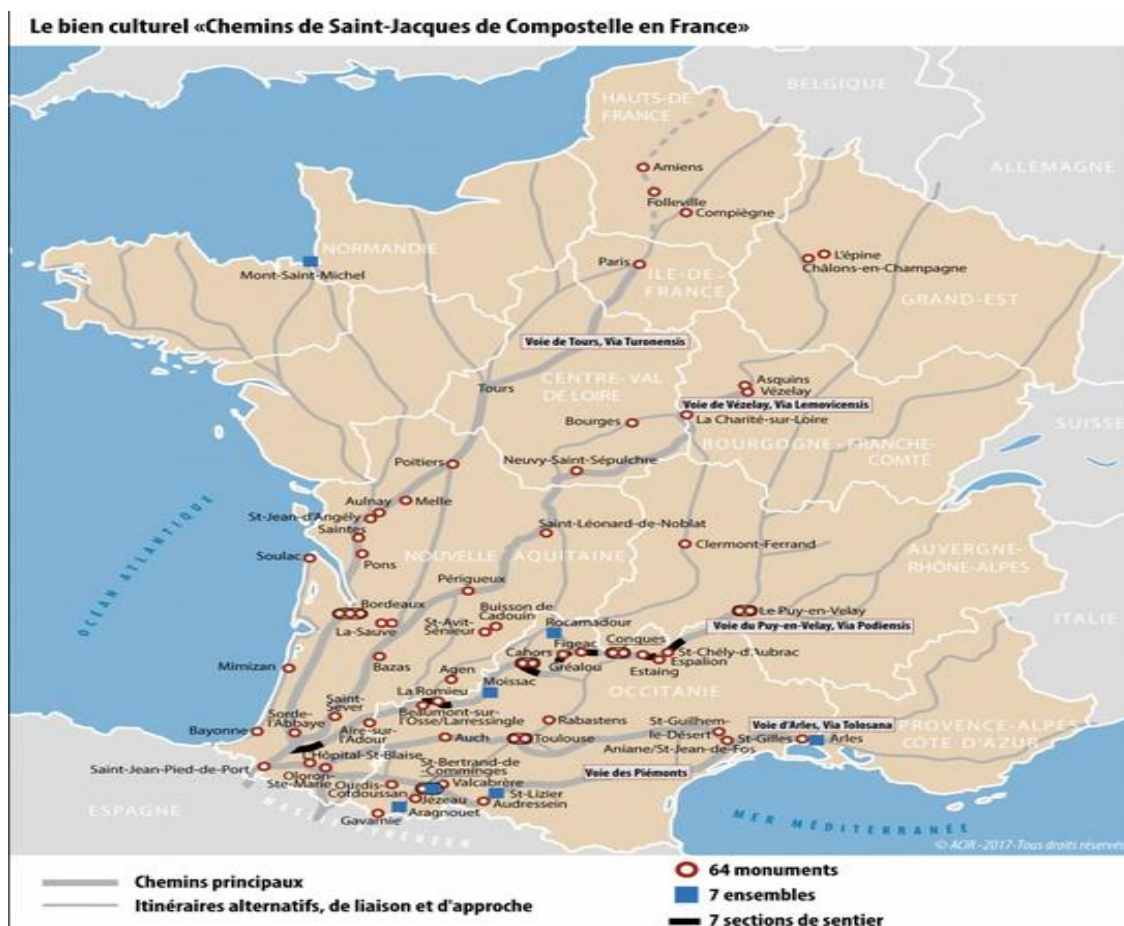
Le bien culturel «Chemins de Saint-Jacques de Compostelle en France»

BELGIQUE
HAUTS-DE-FRANCE
ALLEMAGNE
Amiens
Folleville
Compiègne
NORMANDIE
Mont-Saint-Michel
L'épine
Châlons-en-Champagne
Paris
ILE-DE-FRANCE
GRAND-EST
Voie de Tours, Via Turonensis
Asquins
Vézelay
Tours
CENTRE-VAL DE LOIRE
Voie de Vézelay, Via Lemovicensis
La Charité-sur-Loire
Bourges
SUISSE
BOURGOGNE - FRANCHE-COMTÉ
Poitiers
Neuvy-Saint-Sépulchre
OCÉAN ATLANTIQUE
Aulnay
Melle
St-Jean-d'Angély
Saintes
Saint-Léonard-de-Noblat
Clermont-Ferrand
Soulac
Pons
NOUVELLE AQUITAINE
AUVERGNE-RHÔNE-ALPES
Périgueux
Bordeaux
Buisson de Cadouin
Rocamadour
Le-Puy-en-Velay
Voie du Puy-en-Velay, Via Podiensis
ITALIE
La Sauve
St-Avit-Sénieur
Figeac
Conques
Cahors
St-Chély-d'Aubrac
Gréalou
Espalion
Estaing
Mimizan
Bazas
Agen
OCCITANIE
Moissac
La Romieu
Saint-Sever
Sorde-l'Abbaye
Beaumont-sur-l'Osse/Larressingle
Rabastens
St-Guilhem-le-Désert
Voie d'Arles, Via Tolosana
PROVENCE-ALPES-CÔTE D'AZUR
Bayonne
Aire-sur-l'Adour
Auch
Toulouse
St-Gilles
Arles
Aniane/St-Jean-de-Fos
Hôpital-St-Blaise
Saint-Jean-Pied-de-Port
Oloron-Ste-Marie
St-Bertrand-de-Comminges
Voie des Piémonts
Ourdis-Cotdoussan
Valcabrère
Jézeau
St-Lizier
Audressein
ESPAGNE
Aragnouet
Gavarnie
MER MÉDITERRANÉE
© AOR - 2017 - Tous droits réservés

Chemins principaux
Itinéraires alternatifs, de liaison et d'approche
64 monuments
7 ensembles
7 sections de sentier